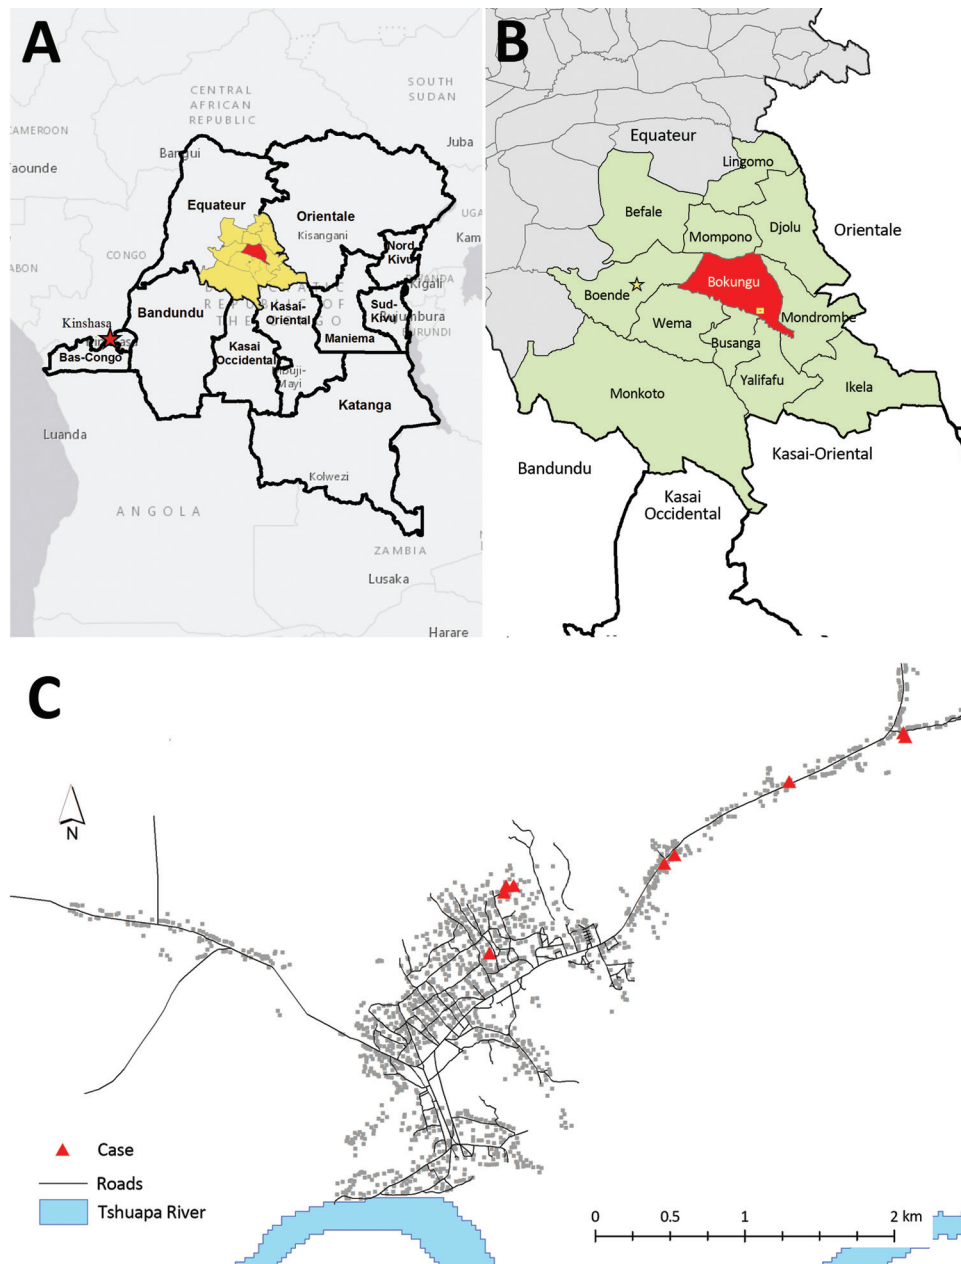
A

CENTRAL AFRICAN REPUBLIC

SOUTH SUDAN

CAMEROON

Bangui

Juba

Yaounde

Equateur

Orientale

UGA

Kisangani

Kam

CONGO

Nord Kivu

ABON

Bandundu

REPUBLIC OF THE CONGO

Kasai-Oriental

Kigali

Kinshasa

Sud-Kivu

Bujumbura

BURUNDI

Bas-Congo

Maniema

Kasai Occidental

Mbuji-Mayi

Katanga

Luanda

Kolwezi

ANGOLA

ZAMBIA

Lusaka

Harare

B

Equateur

Lingomo

Befale

Djolu

Orientale

Mompono

Boende

Bokungu

Mondrombe

Wema

Busanga

Yalifafu

Ikela

Monkoto

Bandundu

Kasai-Oriental

Kasai Occidental

C

N

Case

Roads

Tshuapa River

0 0.5 1 2 km